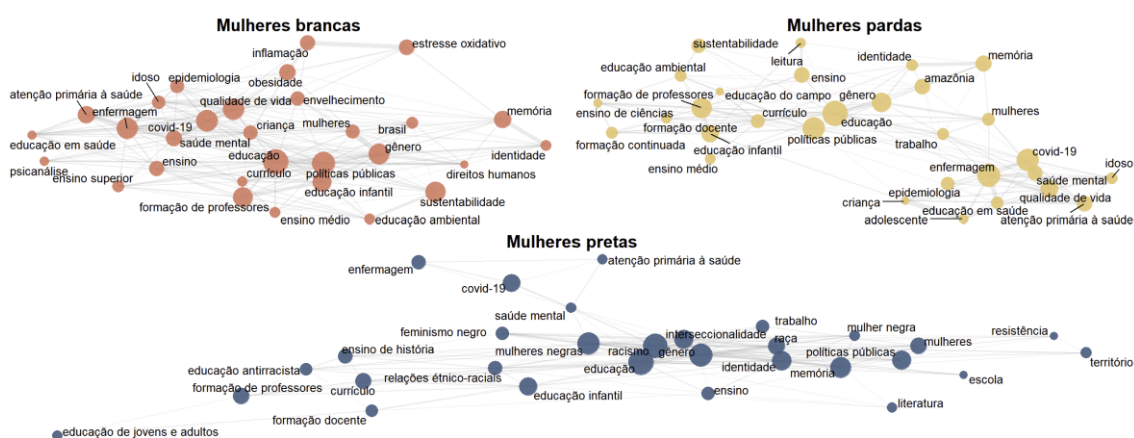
Mulheres brancas

estresse oxidativo
inflamação
obesidade
idoso
epidemiologia
atenção primária à saúde
enfermagem
qualidade de vida
envelhecimento
covid-19
criança
mulheres
memória
brasil
saúde mental
educação em saúde
gênero
identidade
psicanálise
ensino
educação
ensino superior
currículo
políticas públicas
direitos humanos
educação infantil
formação de professores
sustentabilidade
ensino médio
educação ambiental

Mulheres pardas

sustentabilidade
leitura
identidade
memória
educação ambiental
ensino
amazônia
formação de professores
educação do campo
gênero
ensino de ciências
currículo
mulheres
formação docente
educação
formação continuada
políticas públicas
trabalho
educação infantil
ensino médio
covid-19
enfermagem
idoso
saúde mental
epidemiologia
qualidade de vida
criança
educação em saúde
adolescente
atenção primária à saúde

Mulheres pretas

enfermagem
atenção primária à saúde
covid-19
saúde mental
trabalho
feminismo negro
interseccionalidade
mulher negra
resistência
raça
ensino de história
mulheres negras
racismo
gênero
mulheres
políticas públicas
território
educação antirracista
identidade
educação
memória
escola
formação de professores
relações étnico-raciais
currículo
ensino
educação infantil
literatura
formação docente
educação de jovens e adultos